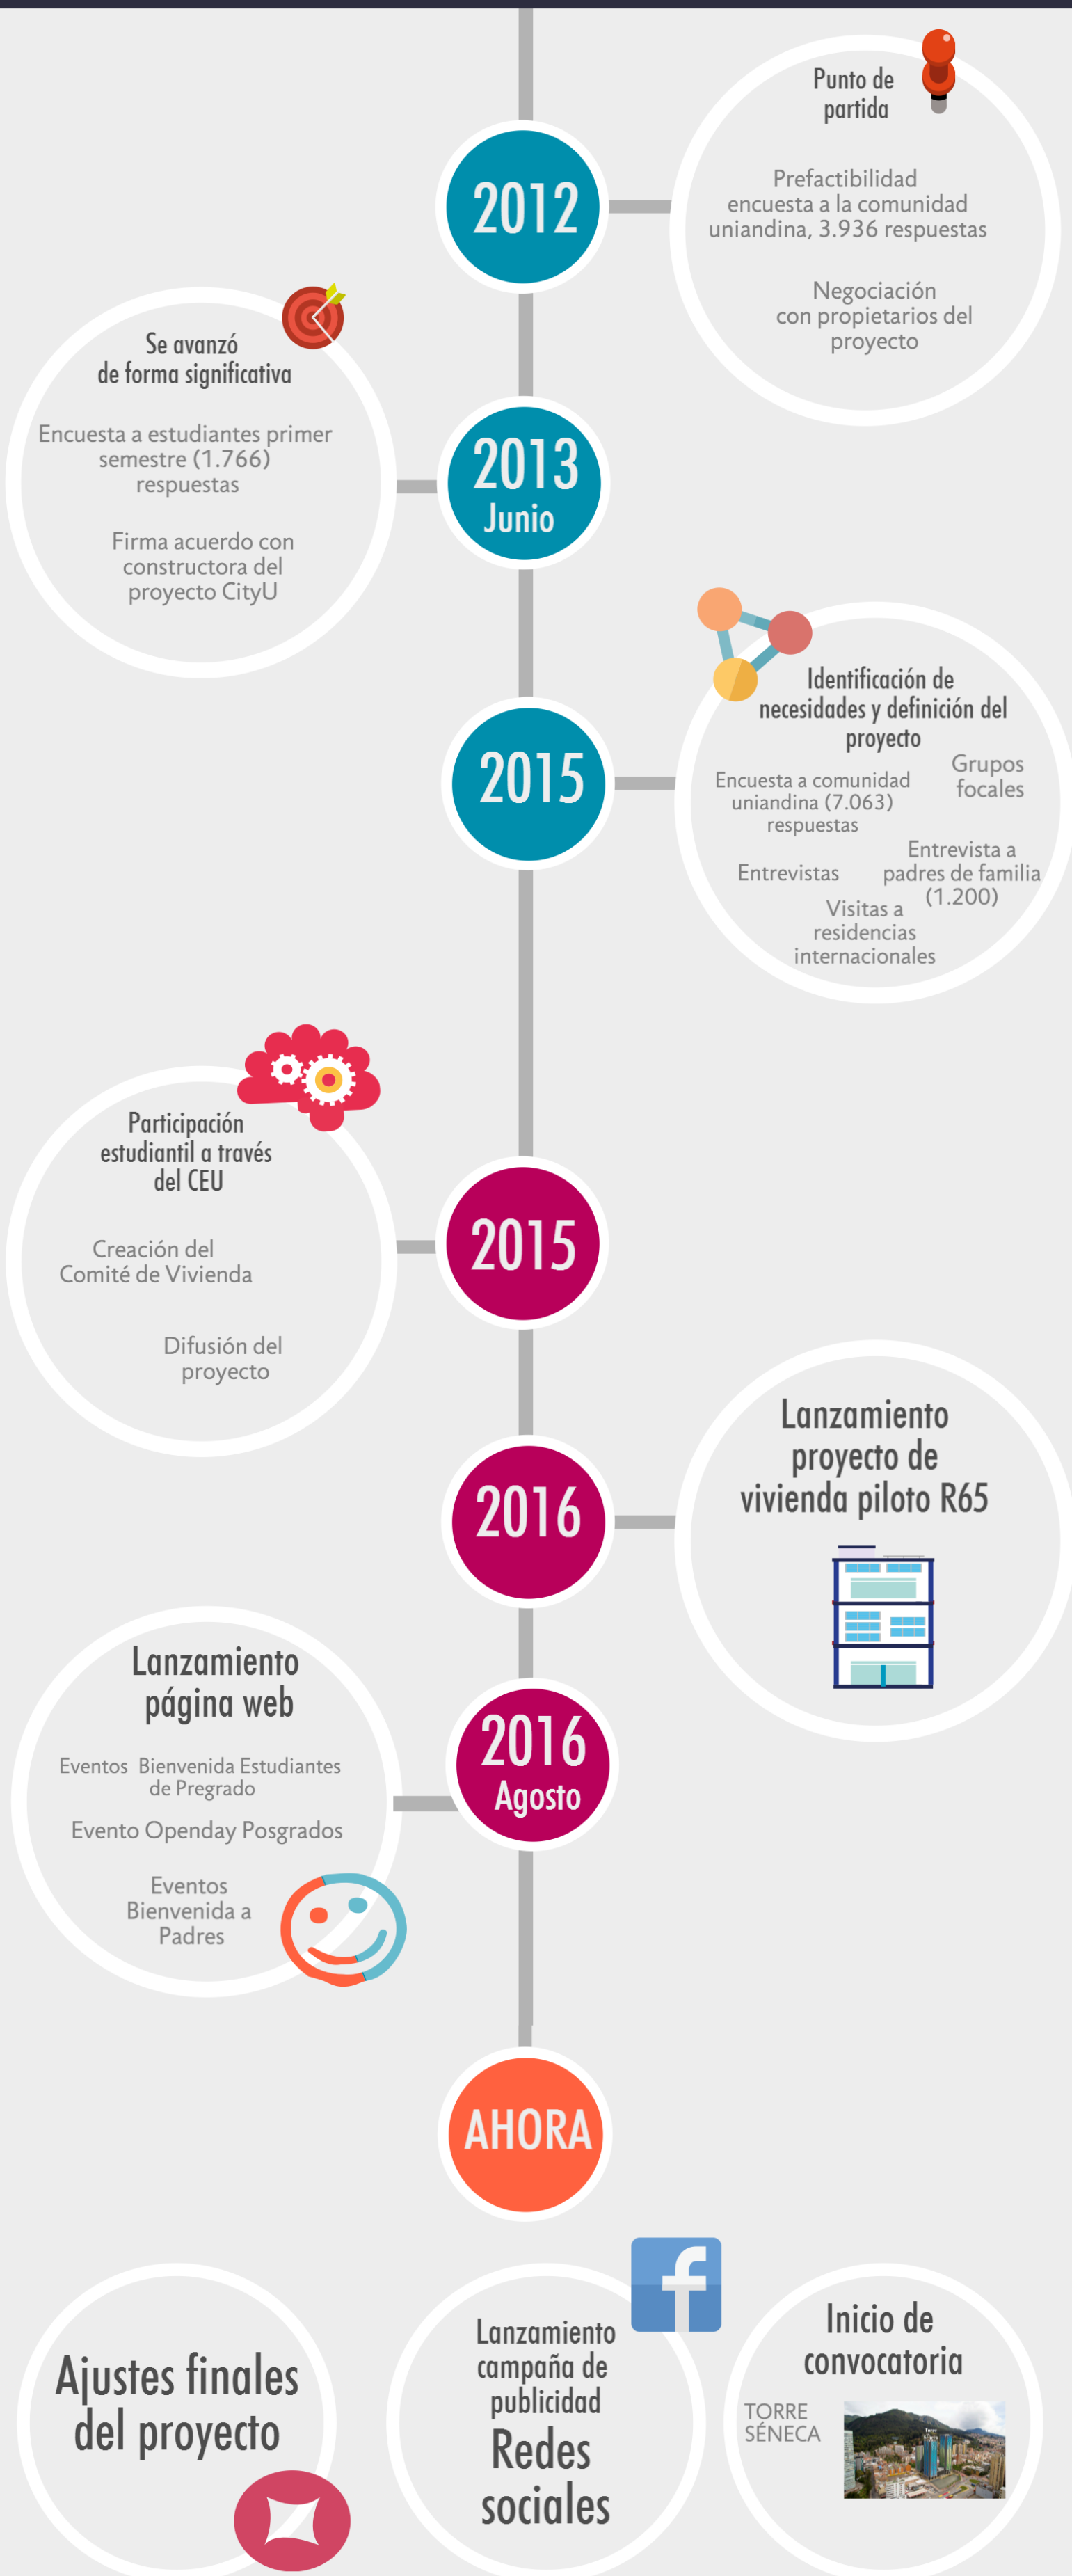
2012

Punto de partida

Prefactibilidad encuesta a la comunidad uniandina, 3.936 respuestas

Negociación con propietarios del proyecto

Se avanzó de forma significativa

Encuesta a estudiantes primer semestre (1.766) respuestas

Firma acuerdo con constructora del proyecto CityU

2013 Junio

2015

Identificación de necesidades y definición del proyecto

Encuesta a comunidad uniandina (7.063) respuestas

Grupos focales

Entrevistas

Entrevista a padres de familia (1.200)

Visitas a residencias internacionales

Participación estudiantil a través del CEU

Creación del Comité de Vivienda

Difusión del proyecto

2015

2016

Lanzamiento proyecto de vivienda piloto R65

Lanzamiento página web

Eventos Bienvenida Estudiantes de Pregrado

Evento Openday Posgrados

Eventos Bienvenida a Padres

2016 Agosto

AHORA

Ajustes finales del proyecto

Lanzamiento campaña de publicidad Redes sociales

Inicio de convocatoria

TORRE SÉNECA